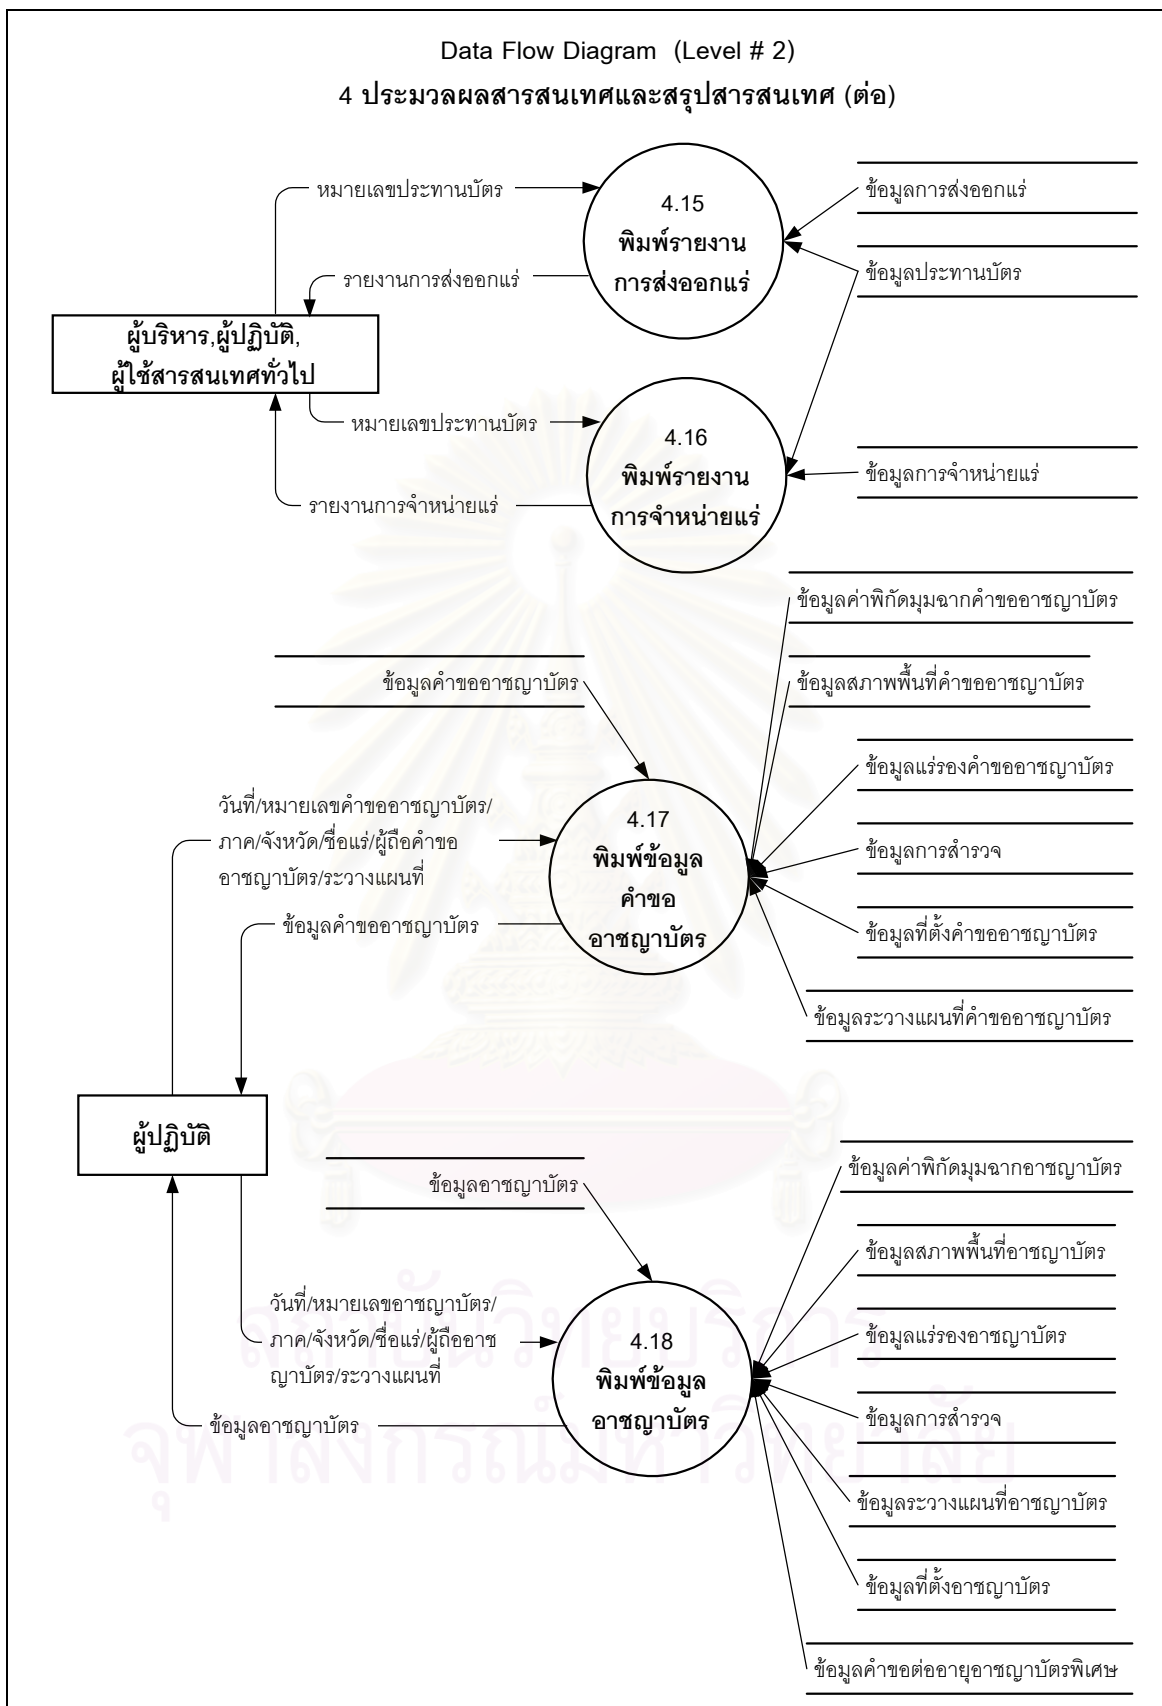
Data Flow Diagram (Level # 2)
4 ประมวลผลสารสนเทศและสรุปสารสนเทศ (ต่อ)

หมายเลขประทานบัตร

4.15
พิมพ์รายงาน
การส่งออกแร่

ข้อมูลการส่งออกแร่

รายงานการส่งออกแร่

ข้อมูลประทานบัตร

ผู้บริหาร,ผู้ปฏิบัติ,
ผู้ใช้สารสนเทศทั่วไป

หมายเลขประทานบัตร

4.16
พิมพ์รายงาน
การจำหน่ายแร่

ข้อมูลการจำหน่ายแร่

รายงานการจำหน่ายแร่

ข้อมูลค่าพิกัดมุมฉากคำขออาชญาบัตร

ข้อมูลคำขออาชญาบัตร

ข้อมูลสภาพพื้นที่คำขออาชญาบัตร

ข้อมูลแร่รองคำขออาชญาบัตร

วันที่/หมายเลขคำขออาชญาบัตร/ภาค/จังหวัด/ชื่อแร่/ผู้ถือคำขออาชญาบัตร/ระวางแผนที่

4.17
พิมพ์ข้อมูล
คำขอ
อาชญาบัตร

ข้อมูลการสำรวจ

ข้อมูลคำขออาชญาบัตร

ข้อมูลที่ตั้งคำขออาชญาบัตร

ข้อมูลระวางแผนที่คำขออาชญาบัตร

ผู้ปฏิบัติ

ข้อมูลค่าพิกัดมุมฉากอาชญาบัตร

ข้อมูลอาชญาบัตร

ข้อมูลสภาพพื้นที่อาชญาบัตร

วันที่/หมายเลขอาชญาบัตร/ภาค/จังหวัด/ชื่อแร่/ผู้ถืออาชญาบัตร/ระวางแผนที่

4.18
พิมพ์ข้อมูล
อาชญาบัตร

ข้อมูลแร่รองอาชญาบัตร

ข้อมูลอาชญาบัตร

ข้อมูลการสำรวจ

ข้อมูลระวางแผนที่อาชญาบัตร

ข้อมูลที่ตั้งอาชญาบัตร

ข้อมูลคำขอต่ออายุอาชญาบัตรพิเศษ